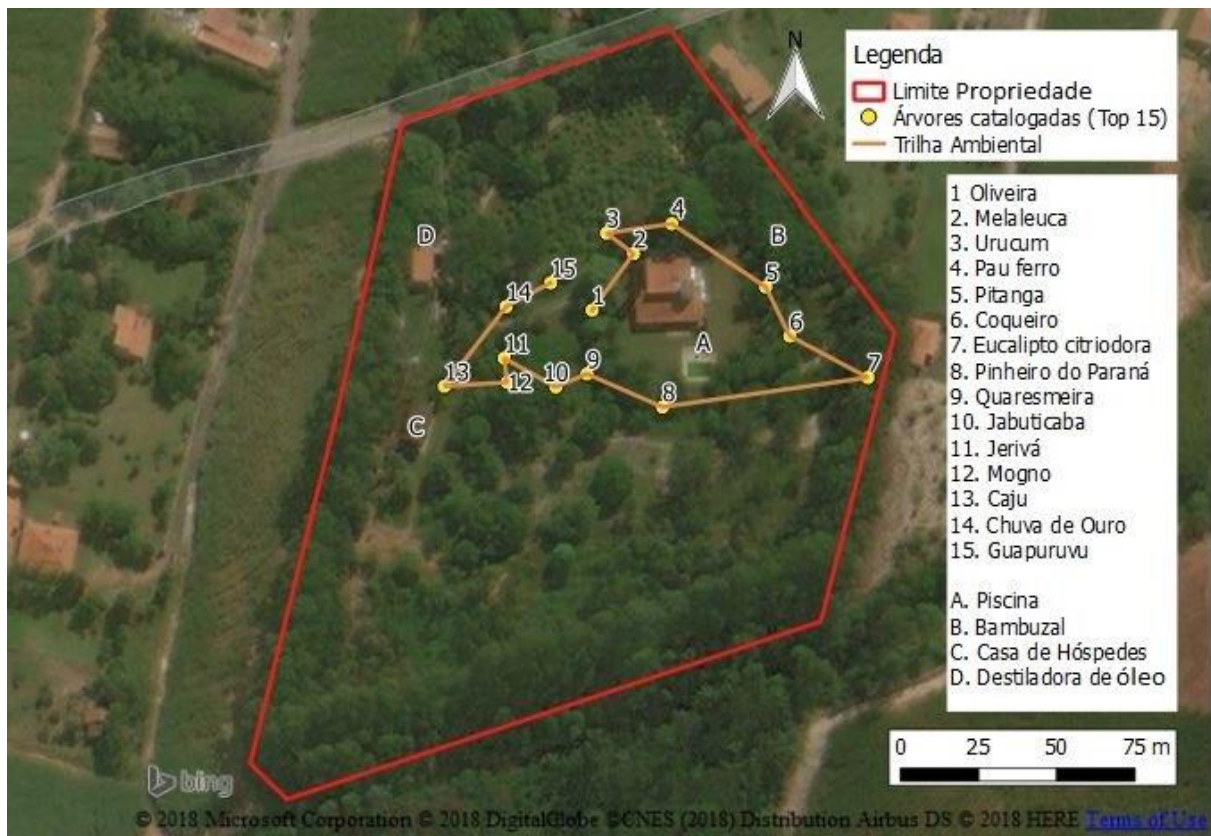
N

Legenda
Limite Propriedade
Árvores catalogadas (Top 15)
Trilha Ambiental

1 Oliveira
2. Melaleuca
3. Urucum
4. Pau ferro
5. Pitanga
6. Coqueiro
7. Eucalipto citriodora
8. Pinheiro do Paraná
9. Quaresmeira
10. Jabuticaba
11. Jerivá
12. Mogno
13. Caju
14. Chuva de Ouro
15. Guapuruvu

A. Piscina
B. Bambuzal
C. Casa de Hóspedes
D. Destiladora de óleo

D
B
3
4
2
15
14
1
5
A
6
11
9
7
13
12
10
8
C

0 25 50 75 m

bing

© 2018 Microsoft Corporation © 2018 DigitalGlobe ©CNES (2018) Distribution Airbus DS © 2018 HERE Terms of Use